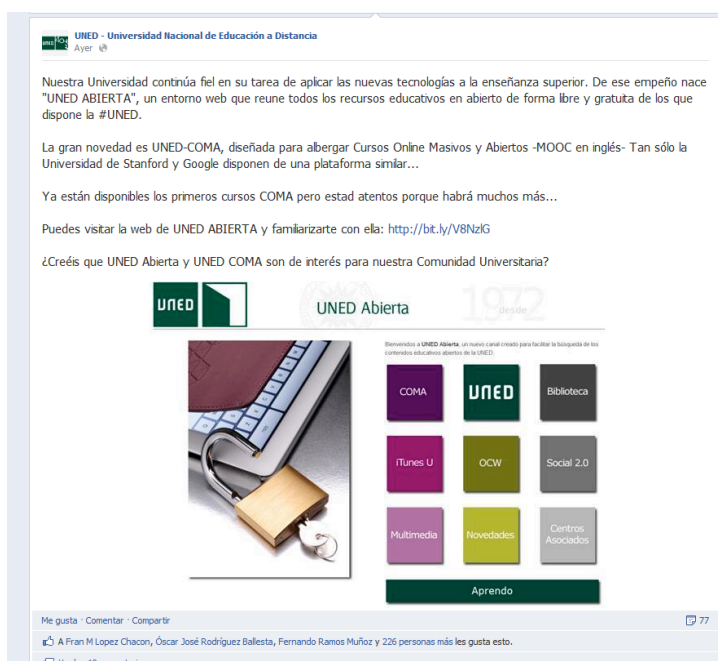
UNED - Universidad Nacional de Educación a Distancia
Ayer

Nuestra Universidad continúa fiel en su tarea de aplicar las nuevas tecnologías a la enseñanza superior. De ese empeño nace "UNED ABIERTA", un entorno web que reune todos los recursos educativos en abierto de forma libre y gratuita de los que dispone la #UNED.

La gran novedad es UNED-COMA, diseñada para albergar Cursos Online Masivos y Abiertos -MOOC en inglés- Tan sólo la Universidad de Stanford y Google disponen de una plataforma similar...

Ya están disponibles los primeros cursos COMA pero estad atentos porque habrá muchos más...

Puedes visitar la web de UNED ABIERTA y familiarizarte con ella: http://bit.ly/V8NzlG

¿Creéis que UNED Abierta y UNED COMA son de interés para nuestra Comunidad Universitaria?

UNED

UNED Abierta

desde 1972

Bienvenidos a UNED Abierta, un nuevo canal creado para facilitar la búsqueda de los contenidos educativos abiertos de la UNED.

COMA

UNED

Biblioteca

iTunes U

OCW

Social 2.0

Multimedia

Novedades

Centros Asociados

Aprendo

Me gusta · Comentar · Compartir

77

A Fran M Lopez Chacon, Óscar José Rodríguez Ballesta, Fernando Ramos Muñoz y 226 personas más les gusta esto.